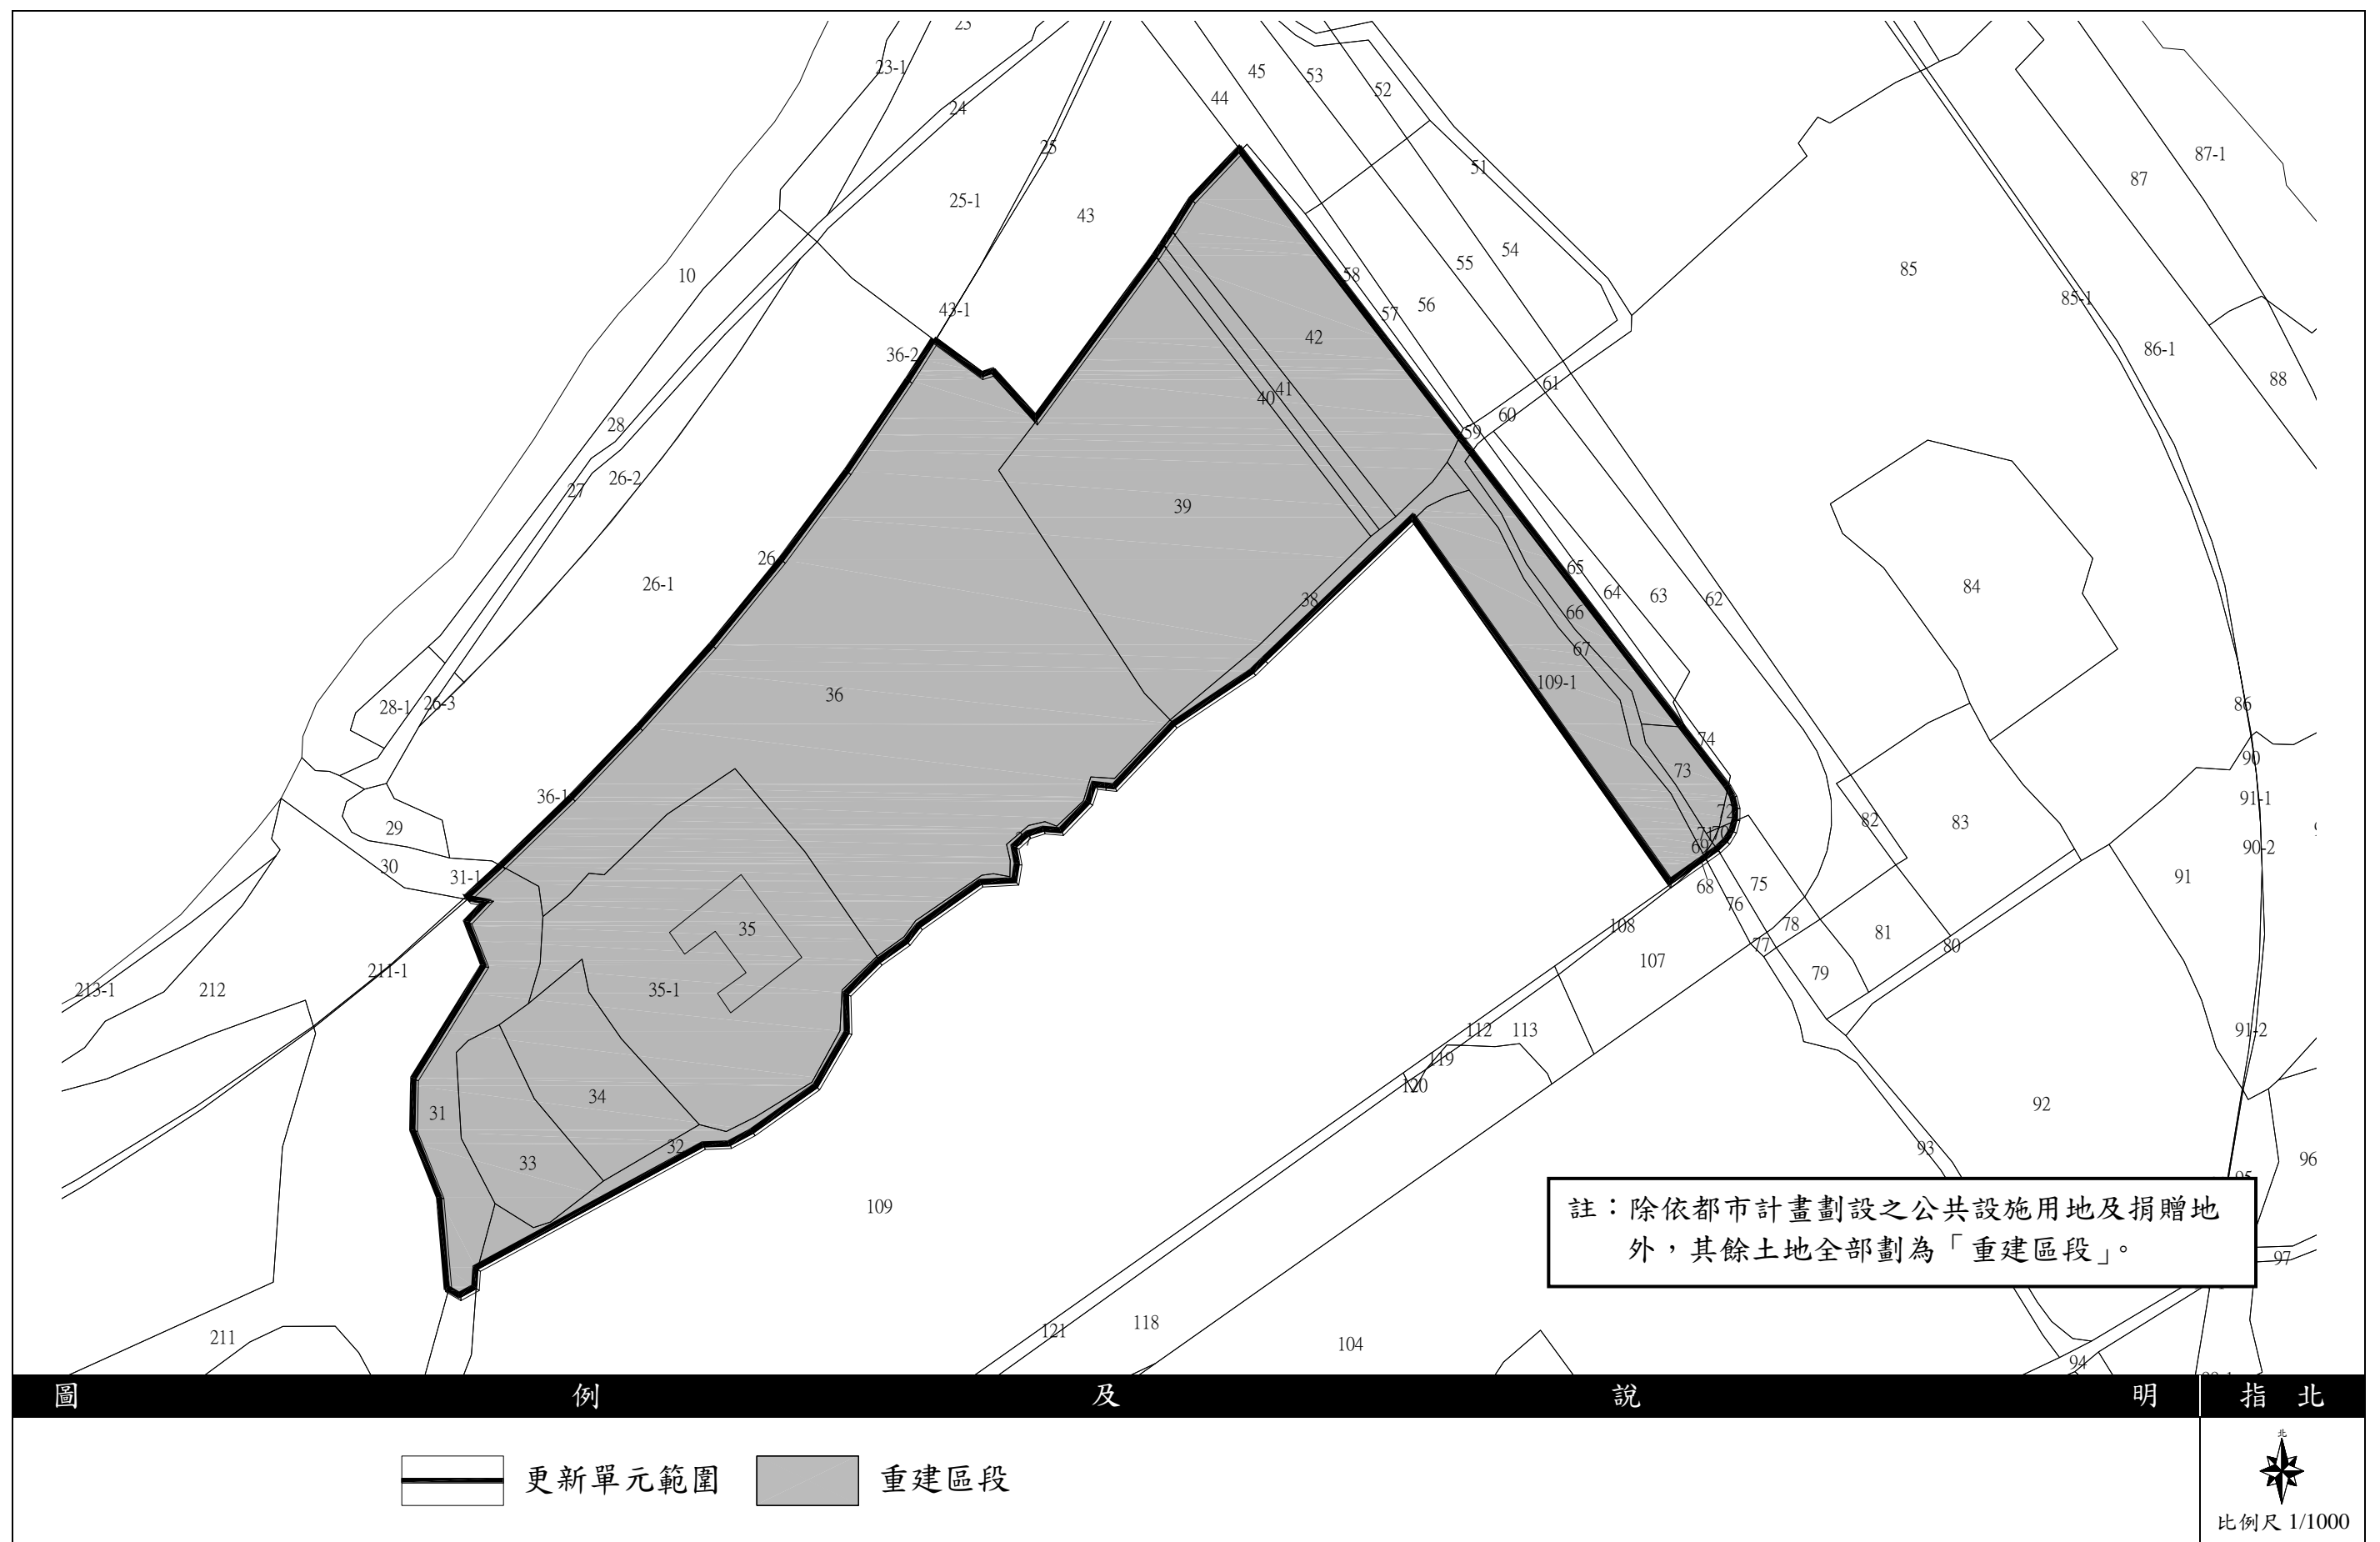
23
23-1
24
25
25-1
43
44
45
53
52
51
87-1
87
85
85-1
86-1
88
10
43-1
36-2
42
58
57
56
55
54
61
60
59
41
40
28
27
26-2
39
26
26-1
38
65
64
63
62
84
66
67
109-1
36
28-1
26-3
74
73
72
71
70
69
86
90
91-1
90-2
36-1
29
30
31-1
35
35-1
211-1
213-1
212
68
75
76
78
77
79
81
80
82
83
91
108
107
112
113
119
120
91-2
34
31
33
32
109
92
93
96
95
97
211
121
118
104
94

註：除依都市計畫劃設之公共設施用地及捐贈地外，其餘土地全部劃為「重建區段」。

圖 例 及 說 明
指 北
更新單元範圍
重建區段
北
比例尺 1/1000